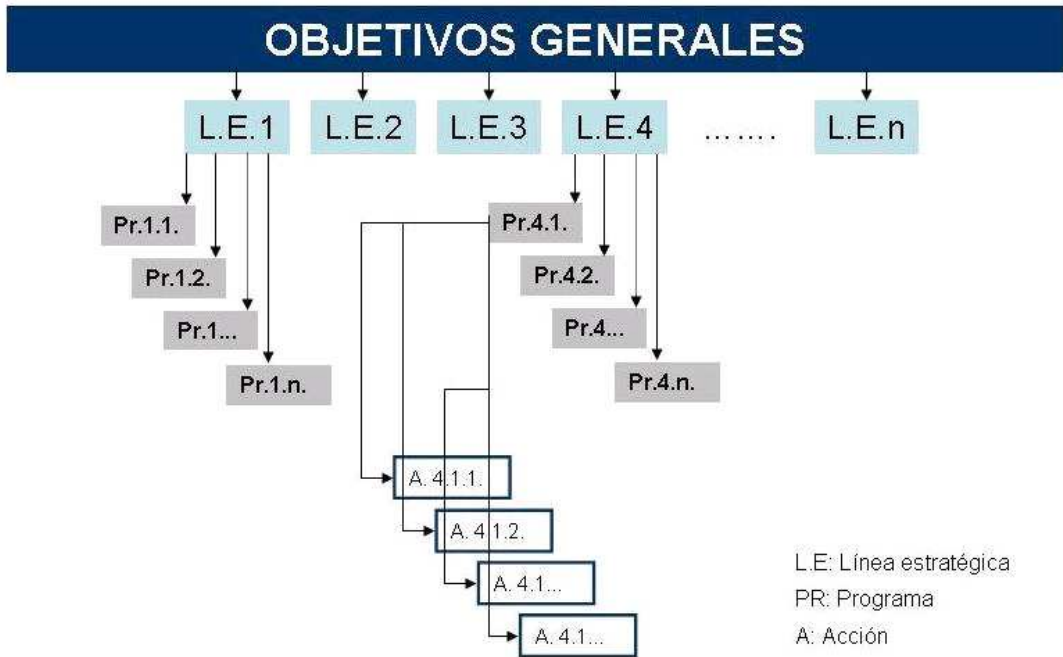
OBJETIVOS GENERALES

L.E.1 L.E.2 L.E.3 L.E.4 ……. L.E.n

Pr.1.1.

Pr.1.2.

Pr.1...

Pr.1.n.

Pr.4.1.

Pr.4.2.

Pr.4...

Pr.4.n.

A. 4.1.1.

A. 4.1.2.

A. 4.1...

A. 4.1...

L.E: Línea estratégica
PR: Programa
A: Acción